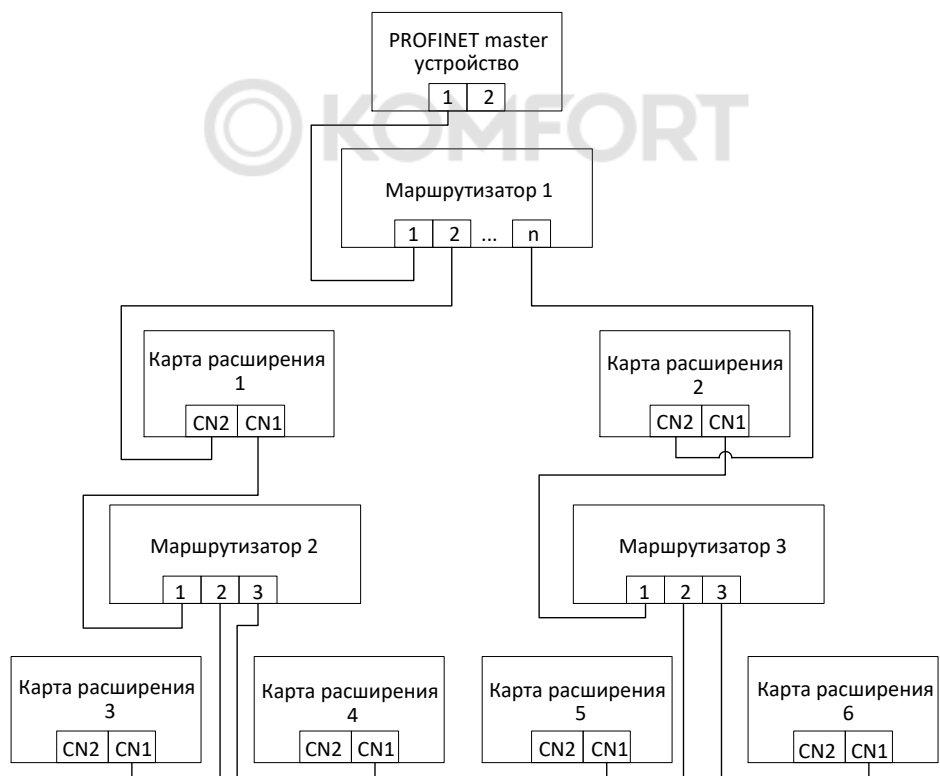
PROFINET master устройство

1 2

KOMFORT

Маршрутизатор 1

1 2 ... n

Карта расширения 1

CN2 CN1

Карта расширения 2

CN2 CN1

Маршрутизатор 2

1 2 3

Маршрутизатор 3

1 2 3

Карта расширения 3

CN2 CN1

Карта расширения 4

CN2 CN1

Карта расширения 5

CN2 CN1

Карта расширения 6

CN2 CN1